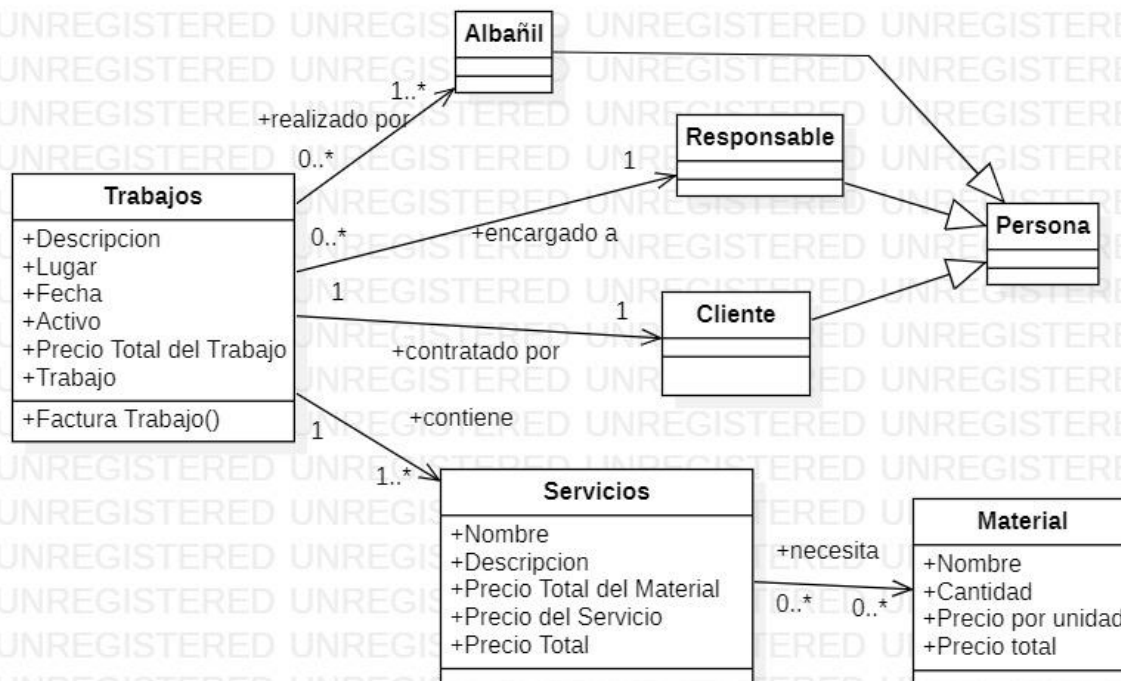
Albañil

Responsable

Persona

Trabajos
+Descripcion
+Lugar
+Fecha
+Activo
+Precio Total del Trabajo
+Trabajo
+Factura Trabajo()

Cliente

Servicios
+Nombre
+Descripcion
+Precio Total del Material
+Precio del Servicio
+Precio Total

Material
+Nombre
+Cantidad
+Precio por unidad
+Precio total

1..*
+realizado por
0..*
1
0..*
+encargado a
1
1
+contratado por
+contiene
1
1..*
+necesita
0..*
0..*

UNREGISTERED UNREGISTERED UNREGISTERED UNREGISTERED